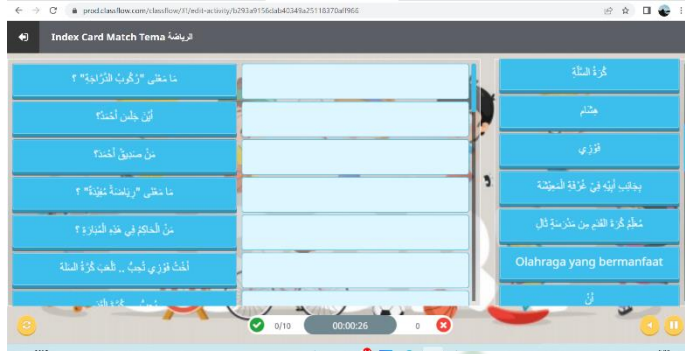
prod.classflow.com/classflow/#/edit-activity/b293a9156dab40349a25118370af966

Index Card Match Tema الرياضة

ما معنى "رُكُوبُ الدَّرَّاجَةِ" ؟

أَيْنَ جَلَسَ أَحْمَدُ؟

مَنْ صَدِيقُ أَحْمَدَ؟

ما معنى "رِيَاضَةٌ مُفِيدَةٌ" ؟

مَنِ الْحَاكِمُ فِي هَذِهِ الْمُبَارَاةِ ؟

أَحْمَدُ فَوْزِي يُحِبُّ .. لِلَعِبِ كُرَةِ السَّلَّةِ

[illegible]

كُرَةُ السَّلَّةِ

هِشَام

فَوْزِي

بِجَانِبِ أَبِيْهِ فِي غُرْفَةِ الْمَعِيشَةِ

مُعَلِّمُ كُرَةِ الْقَدَمِ مِنْ مَدْرَسَةِ النُّورِ

Olahraga yang bermanfaat

أَنَا

0/10

00:00:26

0